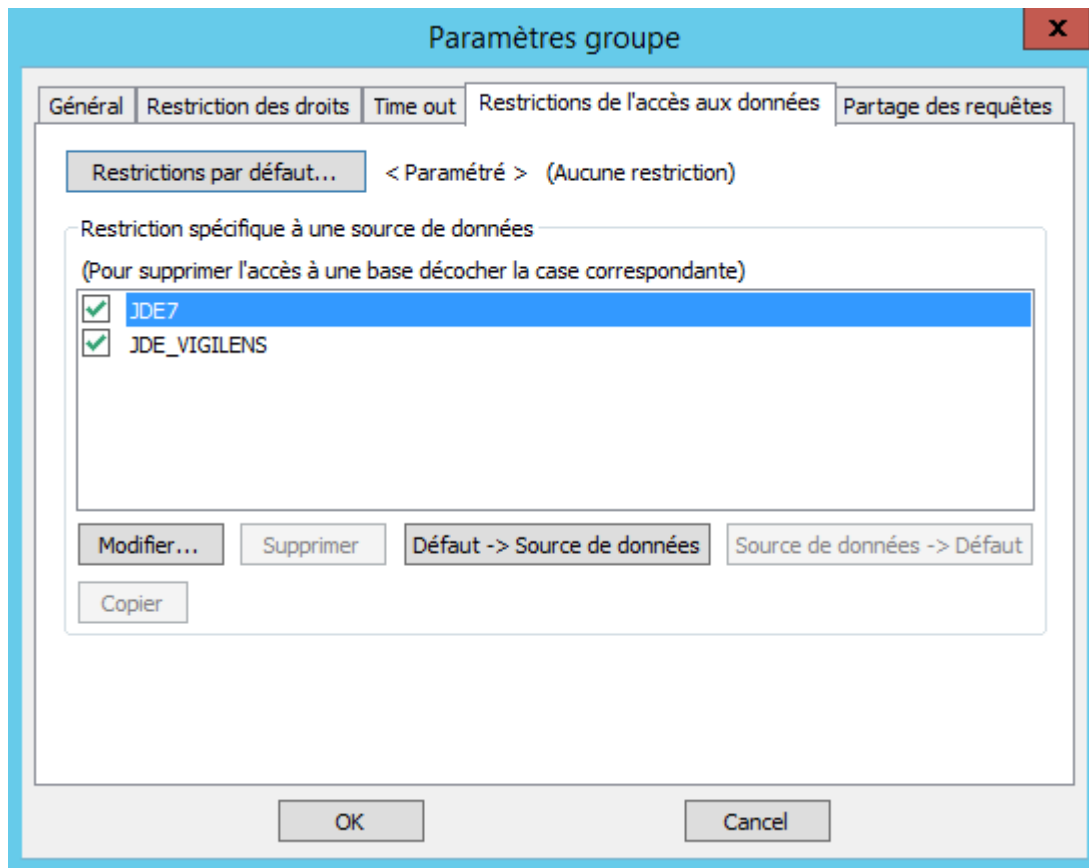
Paramètres groupe

x

Général | Restriction des droits | Time out | Restrictions de l'accès aux données | Partage des requêtes

Restrictions par défaut... < Paramétré > (Aucune restriction)

Restriction spécifique à une source de données

(Pour supprimer l'accès à une base décocher la case correspondante)

JDE7
JDE_VIGILENS

Modifier... Supprimer Défaut -> Source de données Source de données -> Défaut

Copier

OK Cancel